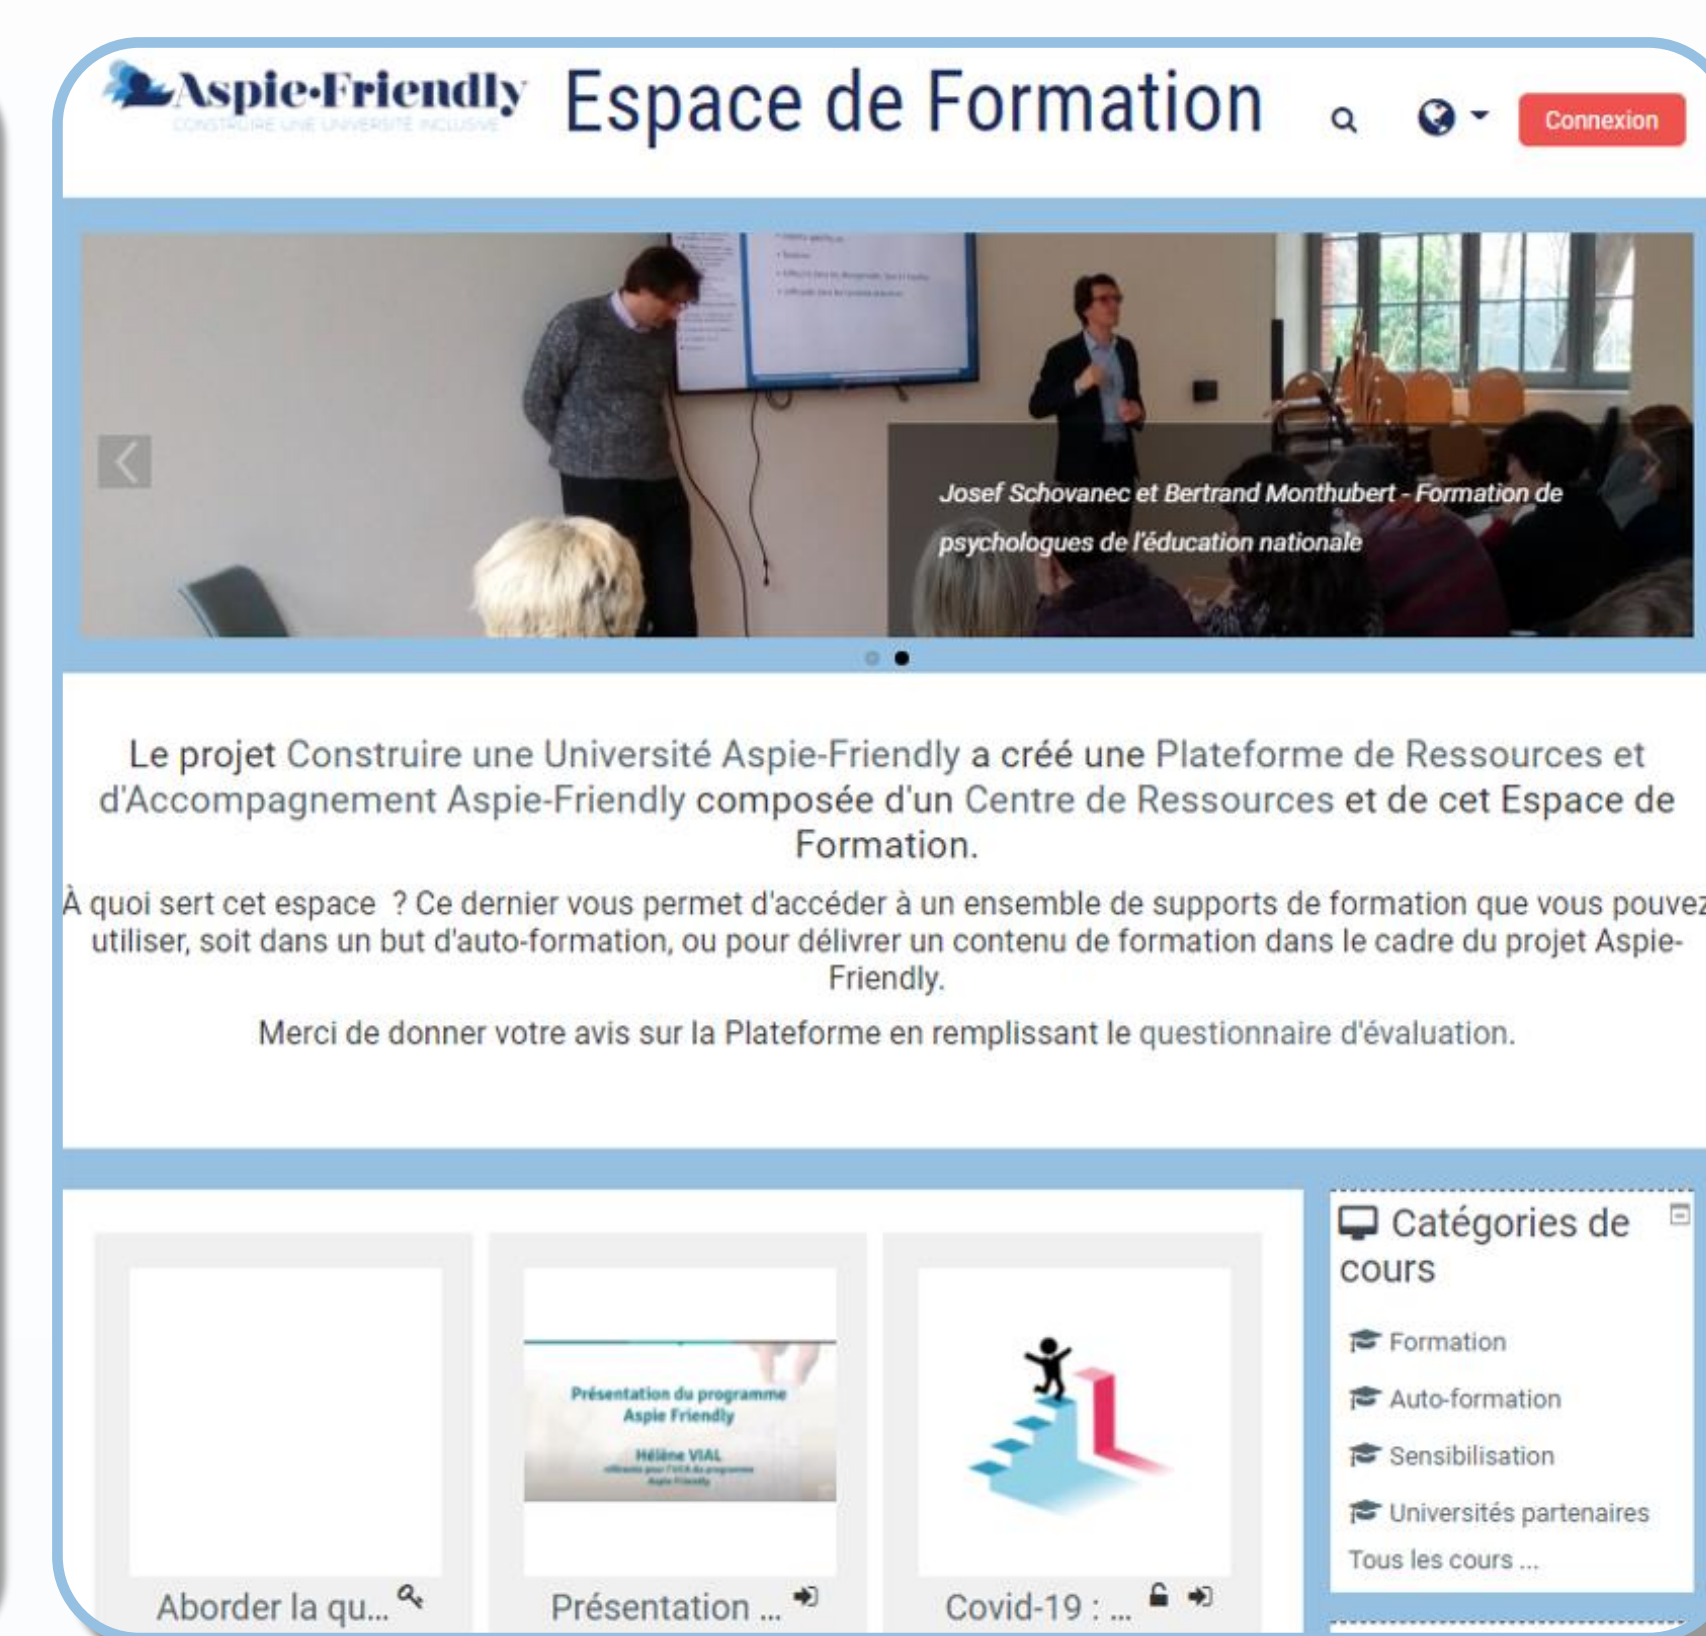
Aspie-Friendly
CONSTRUIRE UNE UNIVERSITÉ INCLUSIVE
Espace de Formation
Connexion

Josef Schovanec et Bertrand Monthubert - Formation de psychologues de l'éducation nationale

Le projet Construire une Université Aspie-Friendly a créé une Plateforme de Ressources et d'Accompagnement Aspie-Friendly composée d'un Centre de Ressources et de cet Espace de Formation.

À quoi sert cet espace ? Ce dernier vous permet d'accéder à un ensemble de supports de formation que vous pouvez utiliser, soit dans un but d'auto-formation, ou pour délivrer un contenu de formation dans le cadre du projet Aspie-Friendly.

Merci de donner votre avis sur la Plateforme en remplissant le questionnaire d'évaluation.

Présentation du programme Aspie Friendly
Hélène VIAL
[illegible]

Aborder la qu...
Présentation ...
Covid-19 : ...

Catégories de cours
Formation
Auto-formation
Sensibilisation
Universités partenaires
Tous les cours ...